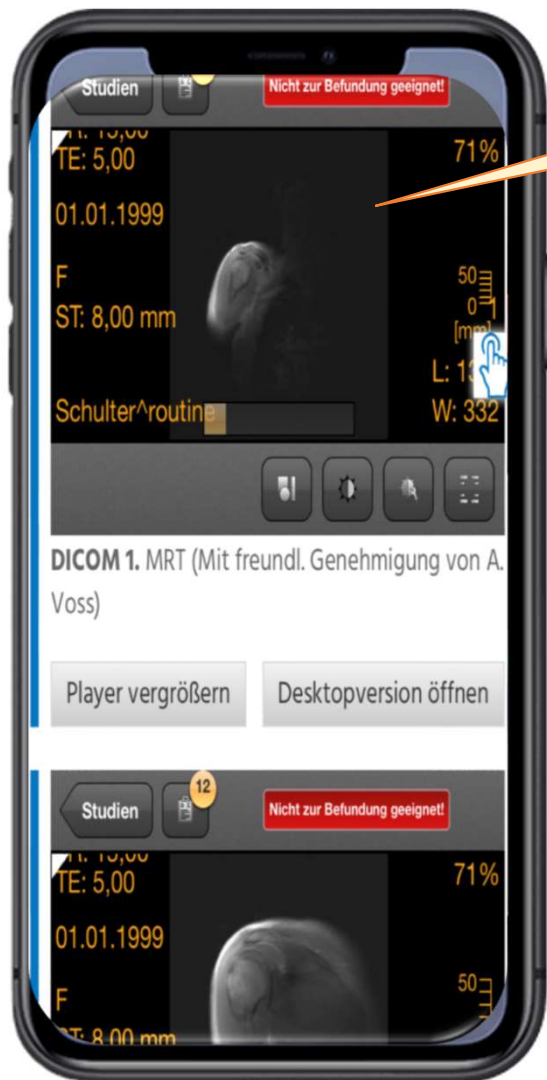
Studien

Nicht zur Befundung geeignet!

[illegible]
TE: 5,00

01.01.1999

F
ST: 8,00 mm

Schulter^routine

71%

50
0
[mm]

L: 13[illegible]
W: 332

**DICOM 1.** MRT (Mit freundl. Genehmigung von A. Voss)

Player vergrößern

Desktopversion öffnen

Studien

12

Nicht zur Befundung geeignet!

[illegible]
TE: 5,00

01.01.1999

F
ST: 8,00 mm

71%

50